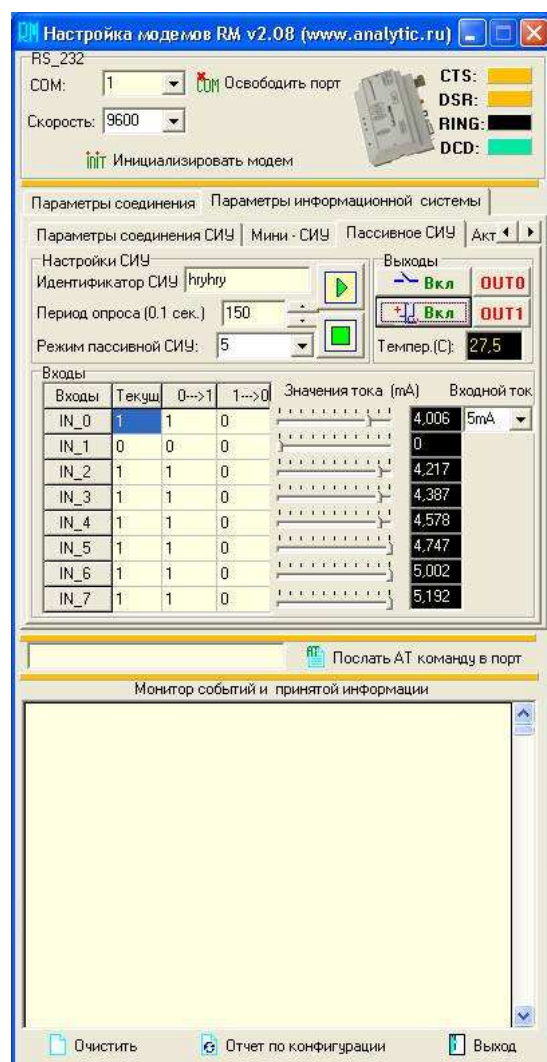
RM Настройка модемов RM v2.08 (www.analytic.ru)

RS_232
COM: 1
COM Освободить порт
Скорость: 9600
init Инициализировать модем
CTS:
DSR:
RING:
DCD:

Параметры соединения | Параметры информационной системы

Параметры соединения СИУ | Мини - СИУ | Пассивное СИУ | Акт

Настройки СИУ
Идентификатор СИУ hryhry
Период опроса (0.1 сек.) 150
Режим пассивной СИУ: 5

Выходы
Вкл OUT0
Вкл OUT1
Темпер.(С): 27,5

Входы

| Входы | Текущ | 0--->1 | 1--->0 |
|---|---|---|---|
| IN_0 | 1 | 1 | 0 |
| IN_1 | 0 | 0 | 0 |
| IN_2 | 1 | 1 | 0 |
| IN_3 | 1 | 1 | 0 |
| IN_4 | 1 | 1 | 0 |
| IN_5 | 1 | 1 | 0 |
| IN_6 | 1 | 1 | 0 |
| IN_7 | 1 | 1 | 0 |

Значения тока (mA)
4,006
0
4,217
4,387
4,578
4,747
5,002
5,192

Входной ток
5mA

AT Послать AT команду в порт

Монитор событий и принятой информации

Очистить
Отчет по конфигурации
Выход